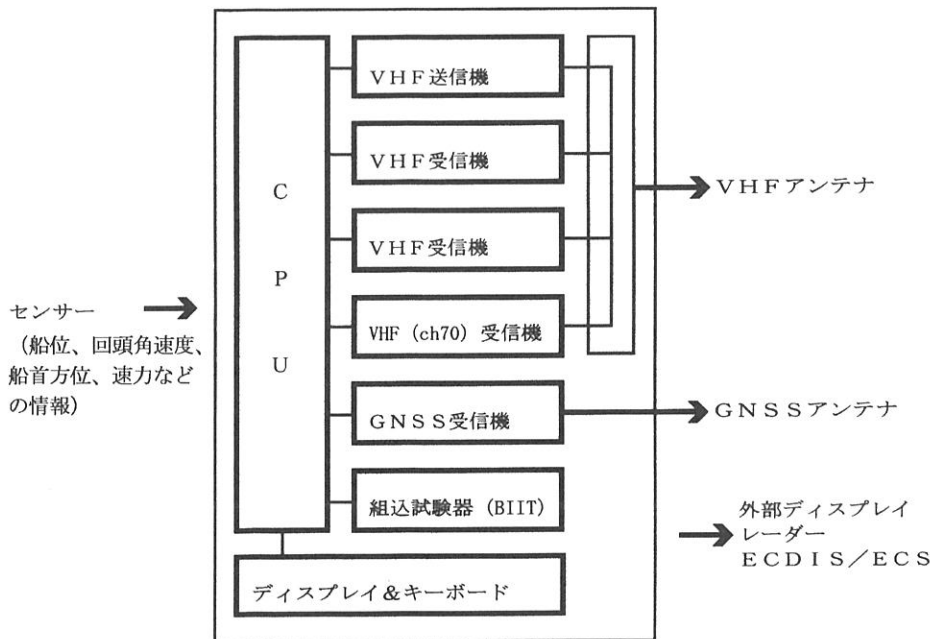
センサー
（船位、回頭角速度、船首方位、速力などの情報）

C
P
U

ＶＨＦ送信機

ＶＨＦ受信機

ＶＨＦ受信機

VHF（ch70）受信機

ＧＮＳＳ受信機

組込試験器（BIIT）

ディスプレイ＆キーボード

ＶＨＦアンテナ

ＧＮＳＳアンテナ

外部ディスプレイ
レーダー
ＥＣＤＩＳ／ＥＣＳ